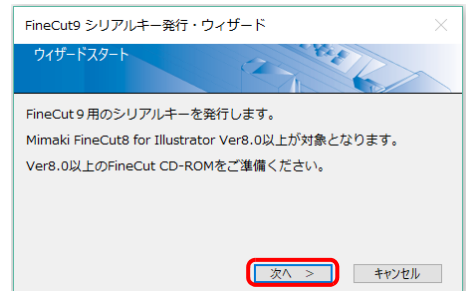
FineCut9 シリアルキー発行・ウィザード

ウィザードスタート

FineCut９用のシリアルキーを発行します。

Mimaki FineCut8 for Illustrator Ver8.0以上が対象となります。

Ver8.0以上のFineCut CD-ROMをご準備ください。

次へ　>

キャンセル